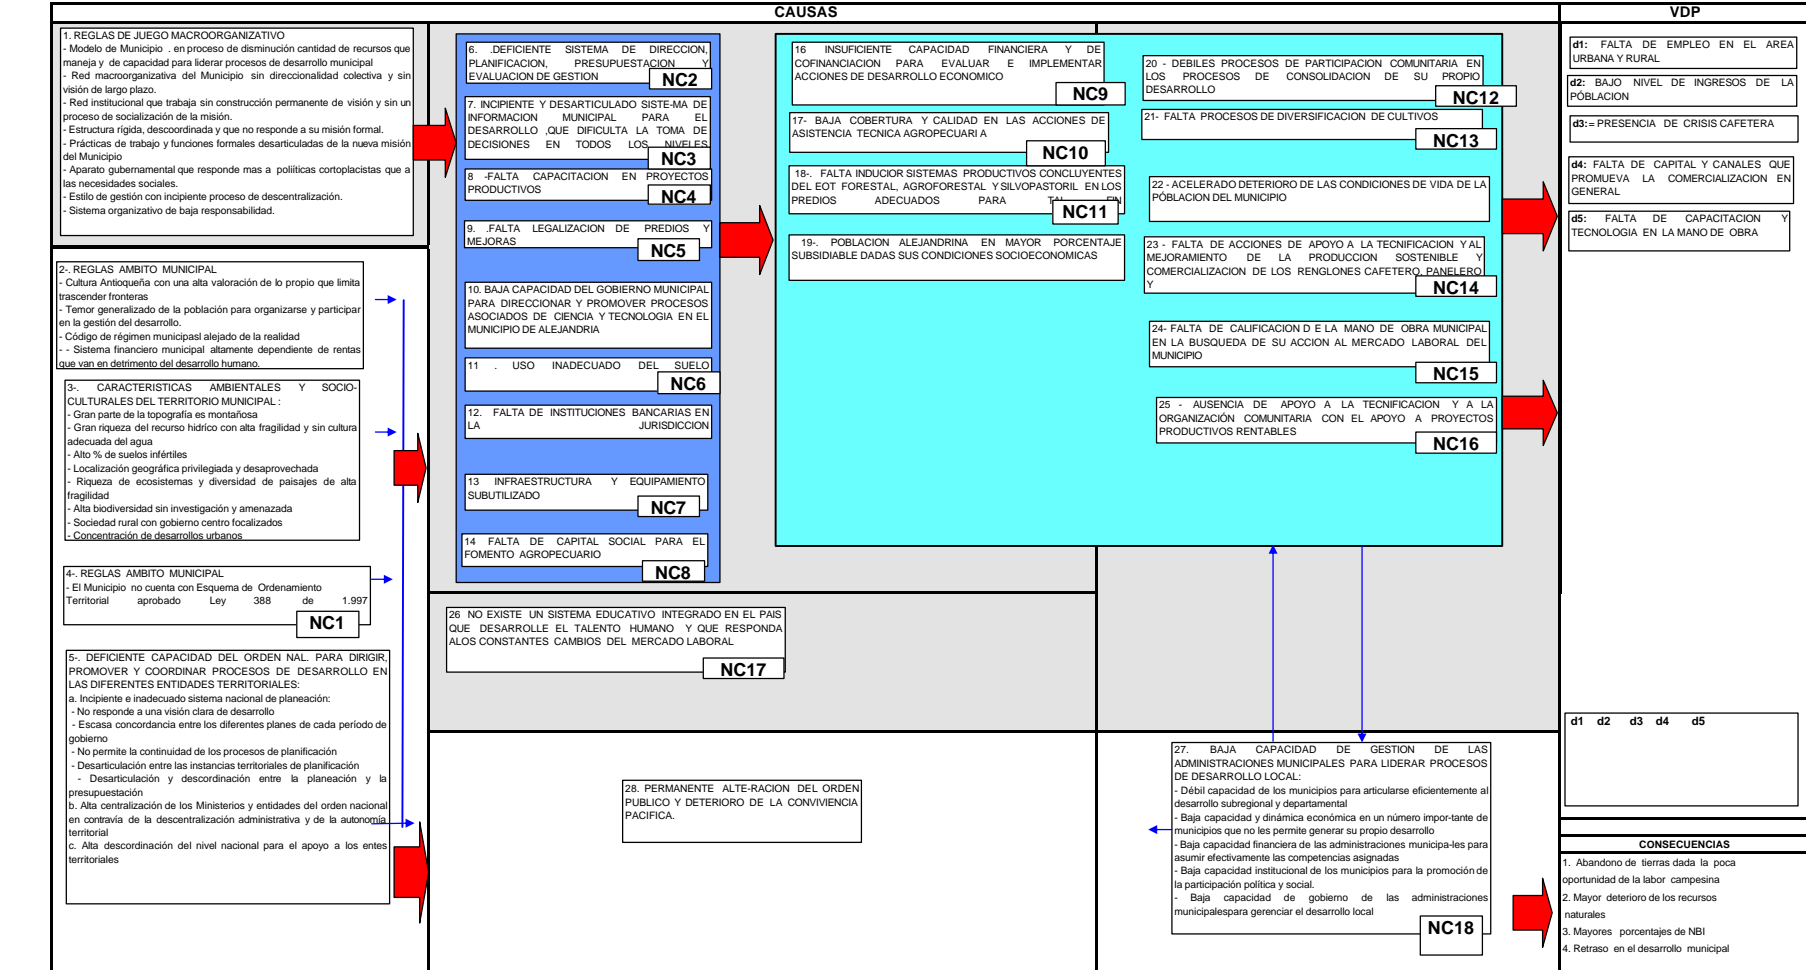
CAUSAS

VDP

1. REGLAS DE JUEGO MACROORGANIZATIVO
- Modelo de Municipio . en proceso de disminución cantidad de recursos que maneja y de capacidad para liderar procesos de desarrollo municipal
- Red macroorganizativa del Municipio sin direccionalidad colectiva y sin visión de largo plazo.
- Red institucional que trabaja sin construcción permanente de visión y sin un proceso de socialización de la misión.
- Estructura rígida, descoordinada y que no responde a su misión formal.
- Prácticas de trabajo y funciones formales desarticuladas de la nueva misión del Municipio
- Aparato gubernamental que responde mas a políticas cortoplacistas que a las necesidades sociales.
- Estilo de gestión con incipiente proceso de descentralización.
- Sistema organizativo de baja responsabilidad.

2-. REGLAS AMBITO MUNICIPAL
- Cultura Antioqueña con una alta valoración de lo propio que limita trascender fronteras
- Temor generalizado de la población para organizarse y participar en la gestión del desarrollo.
- Código de régimen municipasl alejado de la realidad
- - Sistema financiero municipal altamente dependiente de rentas que van en detrimento del desarrollo humano.

3-. CARACTERISTICAS AMBIENTALES Y SOCIO-CULTURALES DEL TERRITORIO MUNICIPAL :
- Gran parte de la topografía es montañosa
- Gran riqueza del recurso hídrico con alta fragilidad y sin cultura adecuada del agua
- Alto % de suelos infértiles
- Localización geográfica privilegiada y desaprovechada
- Riqueza de ecosistemas y diversidad de paisajes de alta fragilidad
- Alta biodiversidad sin investigación y amenazada
- Sociedad rural con gobierno centro focalizados
- Concentración de desarrollos urbanos

4-. REGLAS AMBITO MUNICIPAL
- El Municipio no cuenta con Esquema de Ordenamiento Territorial aprobado Ley 388 de 1.997
NC1

5-. DEFICIENTE CAPACIDAD DEL ORDEN NAL. PARA DIRIGIR, PROMOVER Y COORDINAR PROCESOS DE DESARROLLO EN LAS DIFERENTES ENTIDADES TERRITORIALES:
a. Incipiente e inadecuado sistema nacional de planeación:
- No responde a una visión clara de desarrollo
- Escasa concordancia entre los diferentes planes de cada período de gobierno
- No permite la continuidad de los procesos de planificación
- Desarticulación entre las instancias territoriales de planificación
- Desarticulación y descordinación entre la planeación y la presupuestación
b. Alta centralización de los Ministerios y entidades del orden nacional en contravía de la descentralización administrativa y de la autonomía territorial
c. Alta descordinación del nivel nacional para el apoyo a los entes territoriales

6. .DEFICIENTE SISTEMA DE DIRECCION, PLANIFICACION, PRESUPUESTACION Y EVALUACION DE GESTION
NC2

7. INCIPIENTE Y DESARTICULADO SISTE-MA DE INFORMACION MUNICIPAL PARA EL DESARROLLO ,QUE DIFICULTA LA TOMA DE DECISIONES EN TODOS LOS NIVELES
NC3

8 -FALTA CAPACITACION EN PROYECTOS PRODUCTIVOS
NC4

9. .FALTA LEGALIZACION DE PREDIOS Y MEJORAS
NC5

10. BAJA CAPACIDAD DEL GOBIERNO MUNICIPAL PARA DIRECCIONAR Y PROMOVER PROCESOS ASOCIADOS DE CIENCIA Y TECNOLOGIA EN EL MUNICIPIO DE ALEJANDRIA

11 . USO INADECUADO DEL SUELO
NC6

12. FALTA DE INSTITUCIONES BANCARIAS EN LA JURISDICCION

13 INFRAESTRUCTURA Y EQUIPAMIENTO SUBUTILIZADO
NC7

14 FALTA DE CAPITAL SOCIAL PARA EL FOMENTO AGROPECUARIO
NC8

16 INSUFICIENTE CAPACIDAD FINANCIERA Y DE COFINANCIACION PARA EVALUAR E IMPLEMENTAR ACCIONES DE DESARROLLO ECONOMICO
NC9

17- BAJA COBERTURA Y CALIDAD EN LAS ACCIONES DE ASISTENCIA TECNICA AGROPECUARI A
NC10

18-. FALTA INDUCIR SISTEMAS PRODUCTIVOS CONCLUYENTES DEL EOT FORESTAL, AGROFORESTAL Y SILVOPASTORIL EN LOS PREDIOS ADECUADOS PARA TAL FIN
NC11

19-. POBLACION ALEJANDRINA EN MAYOR PORCENTAJE SUBSIDIABLE DADAS SUS CONDICIONES SOCIOECONOMICAS

20 - DEBILES PROCESOS DE PARTICIPACION COMUNITARIA EN LOS PROCESOS DE CONSOLIDACION DE SU PROPIO DESARROLLO
NC12

21- FALTA PROCESOS DE DIVERSIFICACION DE CULTIVOS
NC13

22 - ACELERADO DETERIORO DE LAS CONDICIONES DE VIDA DE LA PÓBLACION DEL MUNICIPIO

23 - FALTA DE ACCIONES DE APOYO A LA TECNIFICACION Y AL MEJORAMIENTO DE LA PRODUCCION SOSTENIBLE Y COMERCIALIZACION DE LOS RENGLONES CAFETERO, PANELERO Y
NC14

24- FALTA DE CALIFICACION D E LA MANO DE OBRA MUNICIPAL EN LA BUSQUEDA DE SU ACCION AL MERCADO LABORAL DEL MUNICIPIO
NC15

25 - AUSENCIA DE APOYO A LA TECNIFICACION Y A LA ORGANIZACIÓN COMUNITARIA CON EL APOYO A PROYECTOS PRODUCTIVOS RENTABLES
NC16

26 NO EXISTE UN SISTEMA EDUCATIVO INTEGRADO EN EL PAIS QUE DESARROLLE EL TALENTO HUMANO Y QUE RESPONDA ALOS CONSTANTES CAMBIOS DEL MERCADO LABORAL
NC17

28. PERMANENTE ALTE-RACION DEL ORDEN PUBLICO Y DETERIORO DE LA CONVIVIENCIA PACIFICA.

27. BAJA CAPACIDAD DE GESTION DE LAS ADMINISTRACIONES MUNICIPALES PARA LIDERAR PROCESOS DE DESARROLLO LOCAL:
- Débil capacidad de los municipios para articularse eficientemente al desarrollo subregional y departamental
- Baja capacidad y dinámica económica en un número impor-tante de municipios que no les permite generar su propio desarrollo
- Baja capacidad financiera de las administraciones municipa-les para asumir efectivamente las competencias asignadas
- Baja capacidad institucional de los municipios para la promoción de la participación política y social.
- Baja capacidad de gobierno de las administraciones municipalespara gerenciar el desarrollo local
NC18

d1: FALTA DE EMPLEO EN EL AREA URBANA Y RURAL
d2: BAJO NIVEL DE INGRESOS DE LA PÓBLACION
d3:= PRESENCIA DE CRISIS CAFETERA
d4: FALTA DE CAPITAL Y CANALES QUE PROMUEVA LA COMERCIALIZACION EN GENERAL
d5: FALTA DE CAPACITACION Y TECNOLOGIA EN LA MANO DE OBRA

d1 d2 d3 d4 d5

CONSECUENCIAS
1. Abandono de tierras dada la poca oportunidad de la labor campesina
2. Mayor deterioro de los recursos naturales
3. Mayores porcentajes de NBI
4. Retraso en el desarrollo municipal